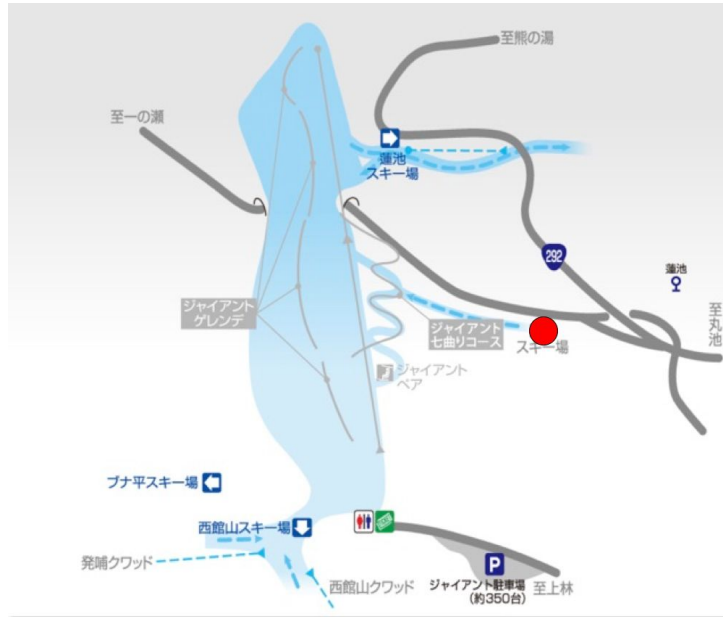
至熊の湯

至一の瀬

蓮池
スキー場

292

蓮池

至
丸
池

ジャイアント
ゲレンデ

ジャイアント
七曲りコース

スキー場

ジャイアント
ペア

ブナ平スキー場

西館山スキー場

発哺クワッド

西館山クワッド

P
ジャイアント駐車場
(約350台)

至上林